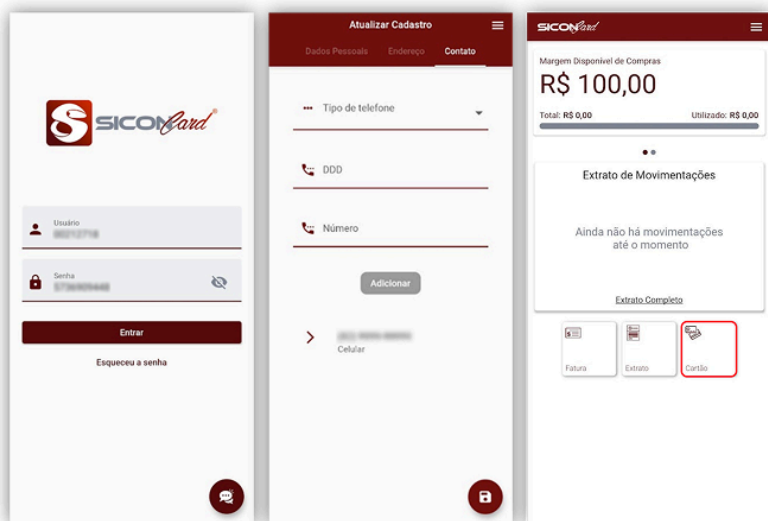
SICONCard

Usuário
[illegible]

Senha
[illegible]

Entrar

Esqueceu a senha

Atualizar Cadastro

Dados Pessoais Endereço Contato

Tipo de telefone

DDD

Número

Adicionar

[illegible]
Celular

SICONCard

Margem Disponível de Compras
R$ 100,00
Total: R$ 0,00 Utilizado: R$ 0,00

Extrato de Movimentações

Ainda não há movimentações até o momento

Extrato Completo

Fatura Extrato Cartão